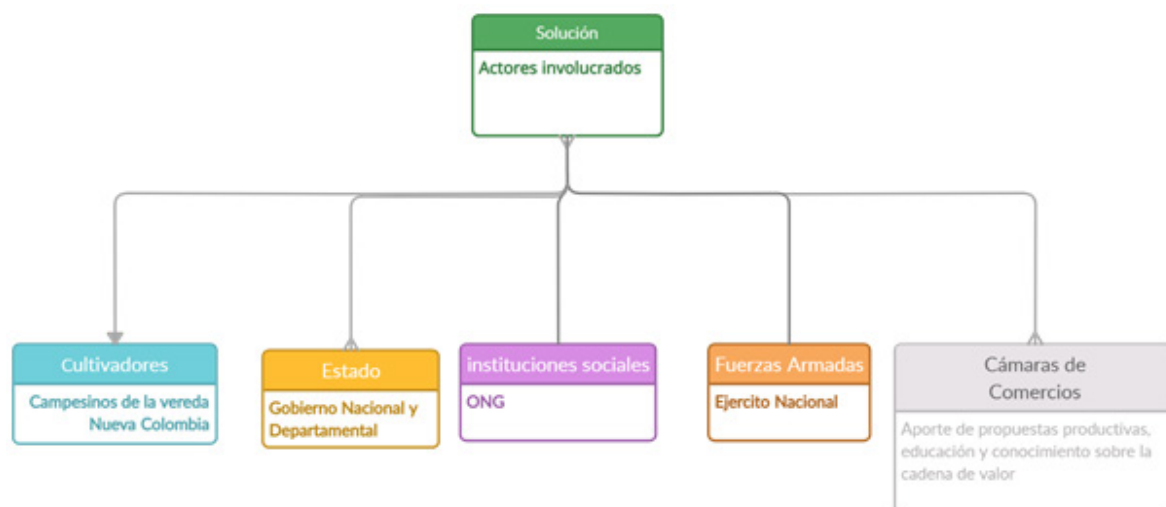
Solución

Actores involucrados

Cultivadores

Campesinos de la vereda Nueva Colombia

Estado

Gobierno Nacional y Departamental

instituciones sociales

ONG

Fuerzas Armadas

Ejercito Nacional

Cámaras de Comercios

Aporte de propuestas productivas, educación y conocimiento sobre la cadena de valor